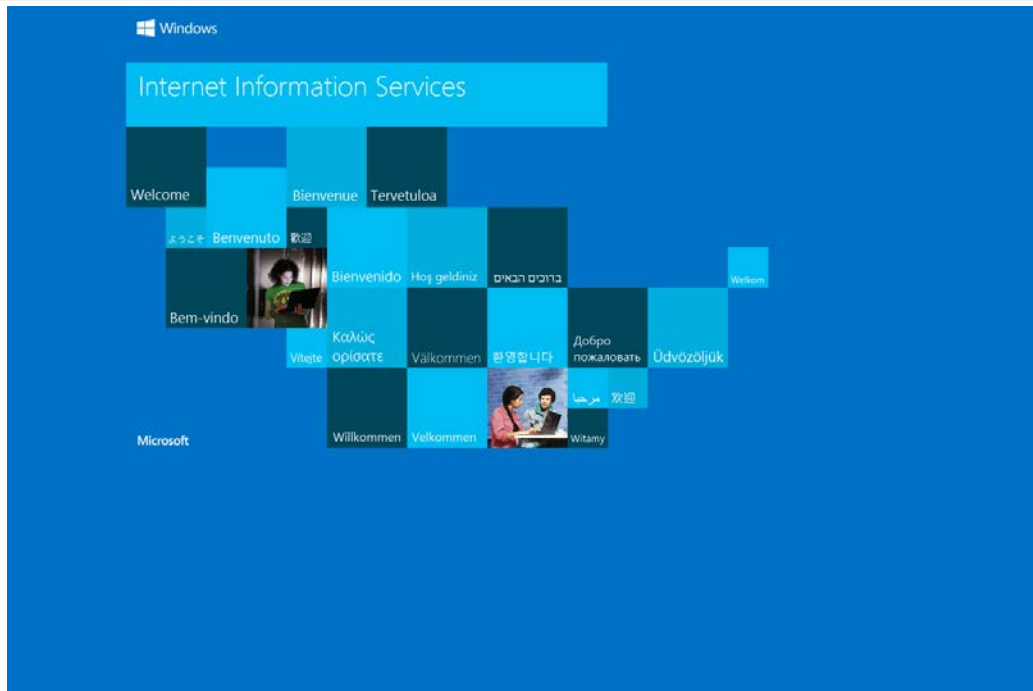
Windows

Internet Information Services

Welcome

Bienvenue

Tervetuloa

ようこそ

Benvenuto

歡迎

Bienvenido

Hoş geldiniz

ברוכים הבאים

Welkom

Bem-vindo

Καλώς ορίσατε

Vítejte

Välkommen

환영합니다

Добро пожаловать

Üdvözöljük

مرحبا

欢迎

Willkommen

Velkommen

Witamy

Microsoft